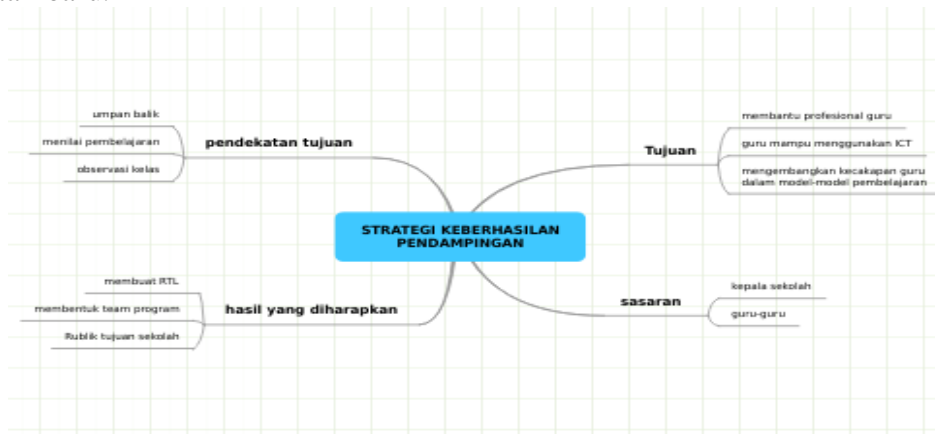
STRATEGI KEBERHASILAN PENDAMPINGAN

pendekatan tujuan
umpan balik
menilai pembelajaran
observasi kelas

Tujuan
membantu profesional guru
guru mampu menggunakan ICT
mengembangkan kecakapan guru dalam model-model pembelajaran

hasil yang diharapkan
membuat RTL
membentuk team program
Rublik tujuan sekolah

sasaran
kepala sekolah
guru-guru